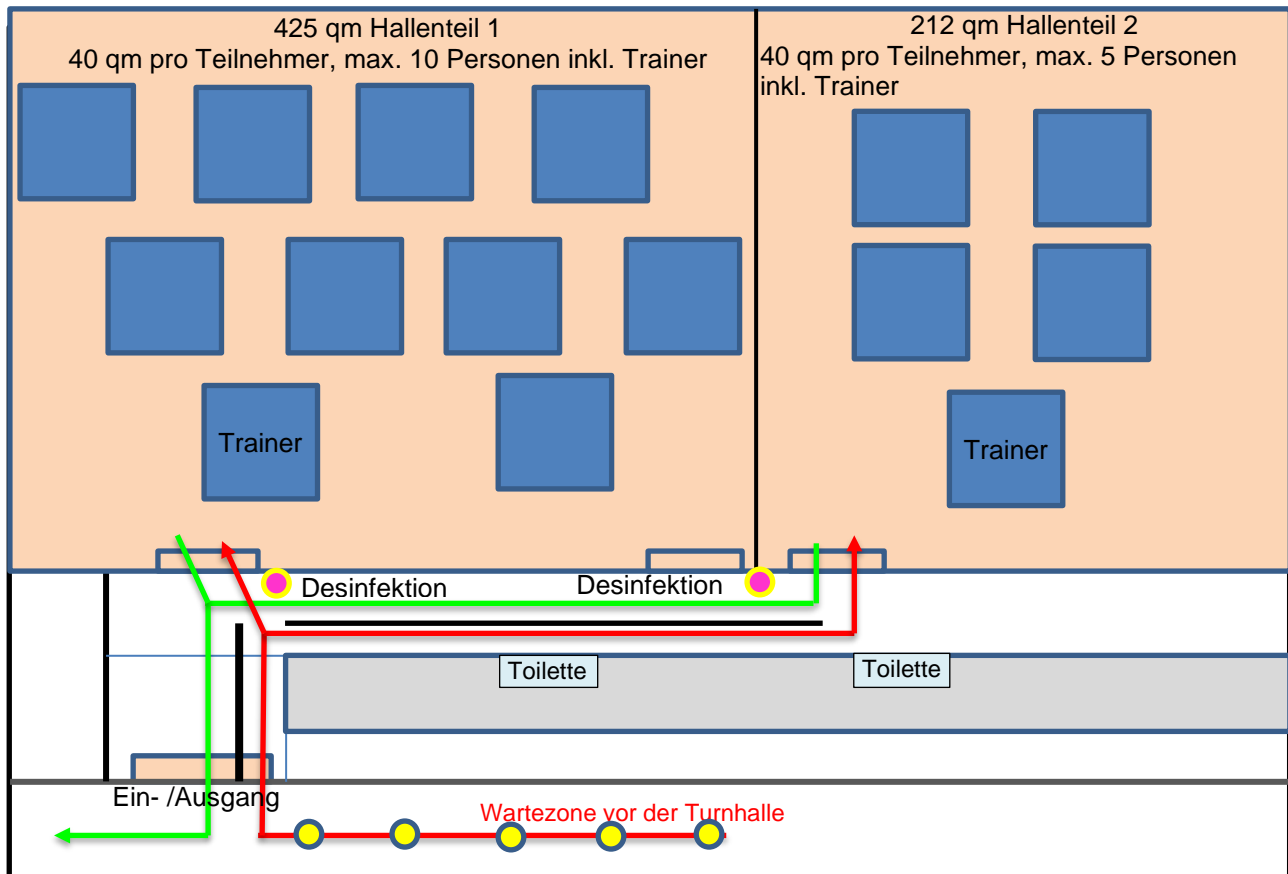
425 qm Hallenteil 1
40 qm pro Teilnehmer, max. 10 Personen inkl. Trainer

212 qm Hallenteil 2
40 qm pro Teilnehmer, max. 5 Personen inkl. Trainer

Trainer

Trainer

Desinfektion

Desinfektion

Toilette

Toilette

Ein- /Ausgang

Wartezone vor der Turnhalle